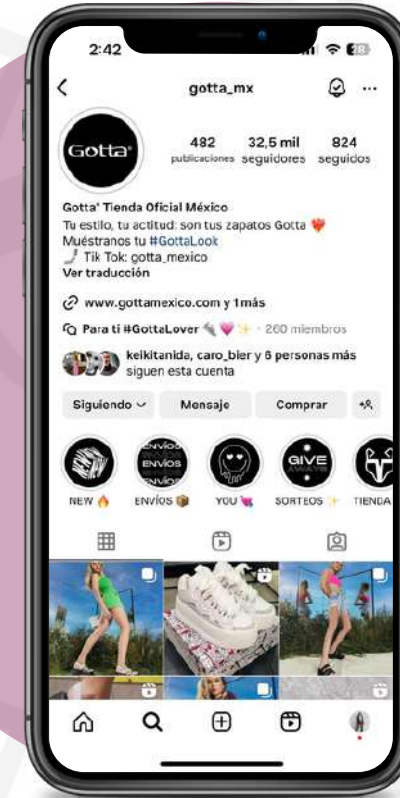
2:42

gotta_mx

Gotta®

482 publicaciones

32,5 mil seguidores

824 seguidos

Gotta® Tienda Oficial México
Tu estilo, tu actitud: son tus zapatos Gotta ❤️
Muéstranos tu #GottaLook
Tik Tok: gotta_mexico
Ver traducción

www.gottamexico.com y 1más

Para ti #GottaLover · 260 miembros

keikitanida, caro_bier y 6 personas más siguen esta cuenta

Siguiendo

Mensaje

Comprar

ENVÍOS ENVÍOS ENVÍOS

GIVE AWAYS

NEW

ENVÍOS

YOU

SORTEOS

TIENDA